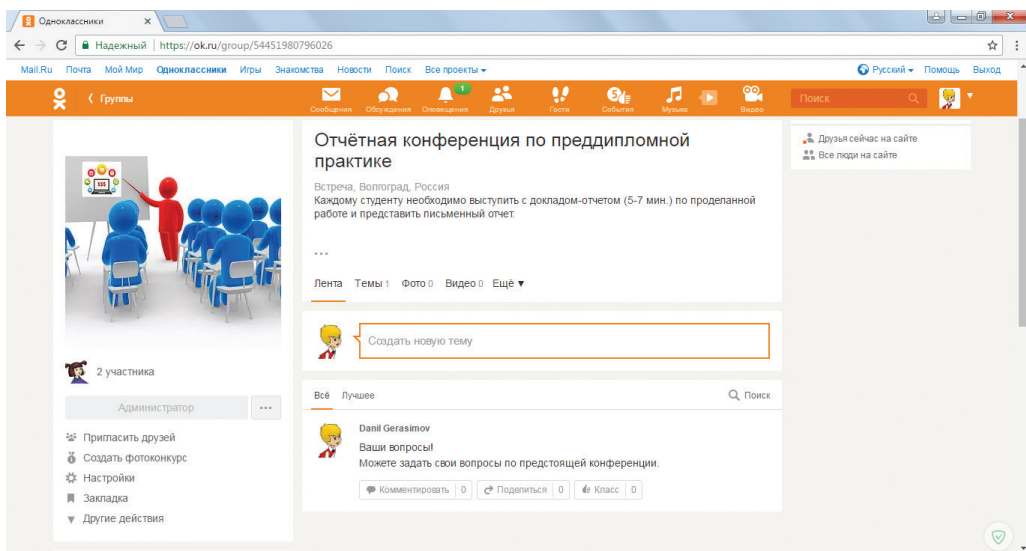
Одноклассники ×

Надежный https://ok.ru/group/54451980796026

Mail.Ru Почта Мой Мир Одноклассники Игры Знакомства Новости Поиск Все проекты ▾

Русский ▾ Помощь Выход

‹ Группы

Сообщения Обсуждения Оповещения 1 Друзья Гости События Музыка Видео

Поиск

Отчётная конференция по преддипломной практике

Встреча, Волгоград, Россия
Каждому студенту необходимо выступить с докладом-отчетом (5-7 мин.) по проделанной работе и представить письменный отчет.

...

Лента Темы 1 Фото 0 Видео 0 Ещё ▾

Создать новую тему

Всё Лучшее Поиск

Danil Gerasimov
Ваши вопросы!
Можете задать свои вопросы по предстоящей конференции.

Комментировать 0 Поделиться 0 Класс 0

2 участника

Администратор ...

Пригласить друзей
Создать фотоконкурс
Настройки
Закладка
Другие действия

Друзья сейчас на сайте
Все люди на сайте